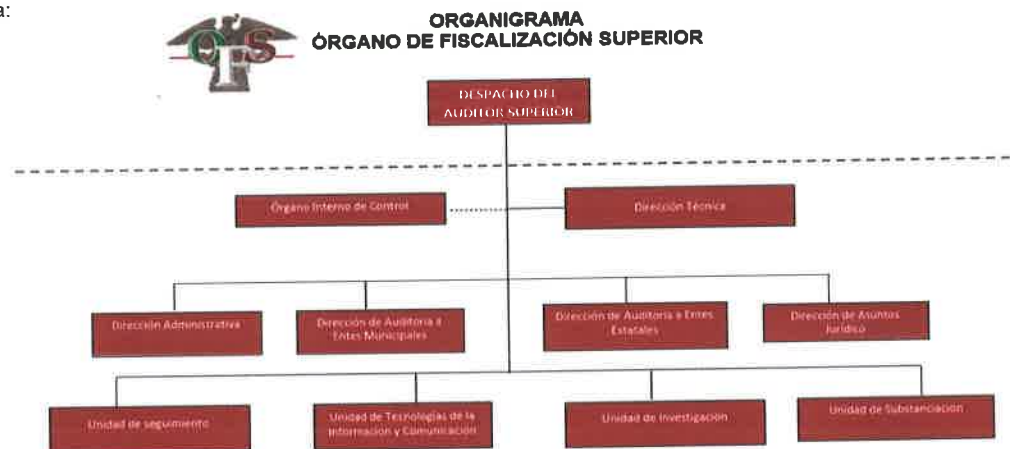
a:

OFS

ORGANIGRAMA
ÓRGANO DE FISCALIZACIÓN SUPERIOR

DESPACHO DEL AUDITOR SUPERIOR

Órgano Interno de Control

Dirección Técnica

Dirección Administrativa

Dirección de Auditoria a Entes Municipales

Dirección de Auditoria a Entes Estatales

Dirección de Asuntos Jurídico

Unidad de seguimiento

Unidad de Tecnologías de la Información y Comunicación

Unidad de Investigación

Unidad de Substanciación